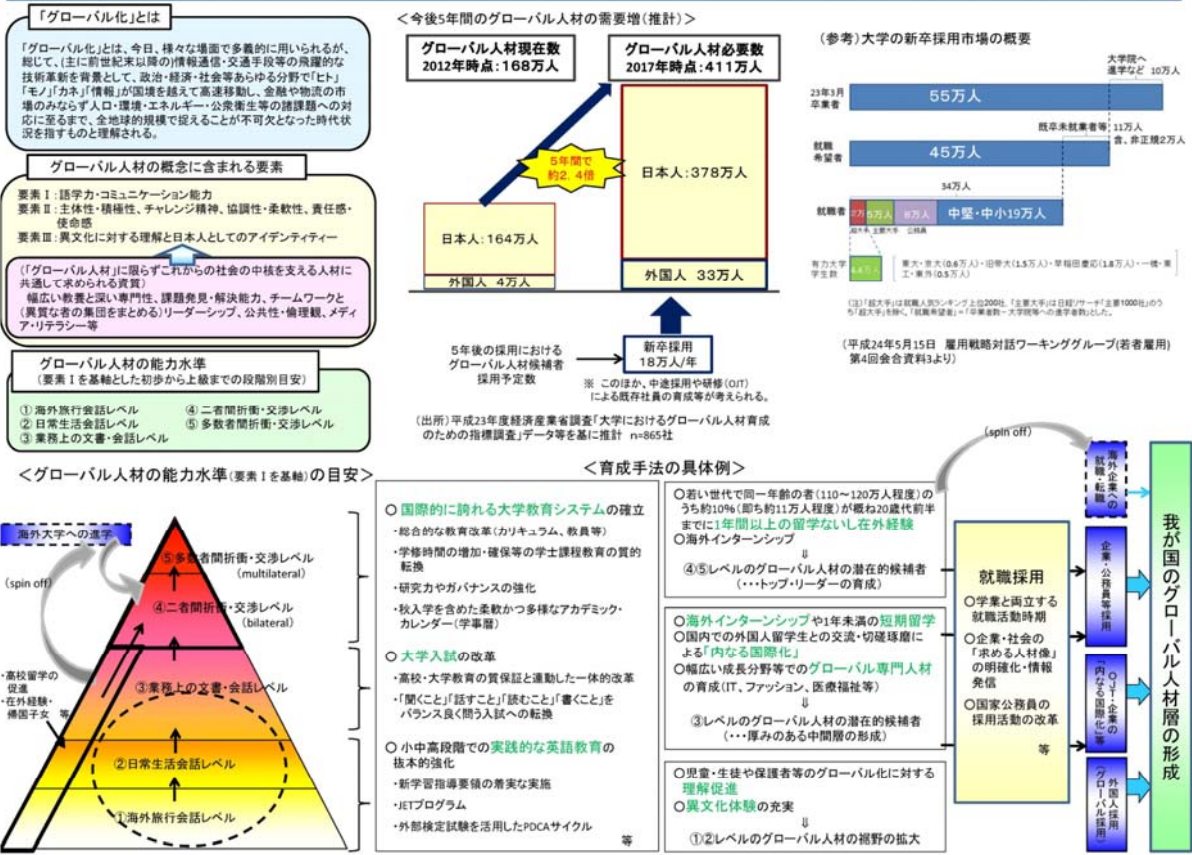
「グローバル化」とは

「グローバル化」とは、今日、様々な場面で多義的に用いられるが、総じて、(主に前世紀末以降の)情報通信・交通手段等の飛躍的な技術革新を背景として、政治・経済・社会等あらゆる分野で「ヒト」「モノ」「カネ」「情報」が国境を越えて高速移動し、金融や物流の市場のみならず人口・環境・エネルギー・公衆衛生等の諸課題への対応に至るまで、全地球的規模で捉えることが不可欠となった時代状況を指すものと理解される。

グローバル人材の概念に含まれる要素

要素Ⅰ:語学力・コミュニケーション能力
要素Ⅱ:主体性・積極性、チャレンジ精神、協調性・柔軟性、責任感・使命感
要素Ⅲ:異文化に対する理解と日本人としてのアイデンティティー

(「グローバル人材」に限らずこれからの社会の中核を支える人材に共通して求められる資質)
幅広い教養と深い専門性、課題発見・解決能力、チームワークと(異質な者の集団をまとめる)リーダーシップ、公共性・倫理観、メディア・リテラシー等

グローバル人材の能力水準
(要素Ⅰを基軸とした初歩から上級までの段階別目安)

① 海外旅行会話レベル
② 日常生活会話レベル
③ 業務上の文書・会話レベル
④ 二者間折衝・交渉レベル
⑤ 多数者間折衝・交渉レベル

<今後5年間のグローバル人材の需要増(推計)>

グローバル人材現在数
2012年時点:168万人

グローバル人材必要数
2017年時点:411万人

5年間で約2.4倍

日本人:164万人
外国人 4万人

日本人:378万人
外国人 33万人

5年後の採用における
グローバル人材候補者
採用予定数

新卒採用
18万人/年

※ このほか、中途採用や研修(OJT)による既存社員の育成等が考えられる。

(出所)平成23年度経済産業省調査「大学におけるグローバル人材育成のための指標調査」データ等を基に推計 n=865社

(参考)大学の新卒採用市場の概要

23年3月卒業者 55万人
大学院へ進学など 10万人
就職希望者 45万人
既卒未就業者等 11万人 含、非正規2万人
34万人
就職者 7万 5万人 8万人 中堅・中小19万人
超大手 主要大手 公務員
有力大学学生数 4.4万人
東大・京大(0.6万人)・旧帝大(1.5万人)・早稲田慶応(1.8万人)・一橋・東工・東外(0.5万人)
(注)「超大手」は就職人気ランキング上位200社、「主要大手」は日経リサーチ「主要1000社」のうち「超大手」を除く。「就職希望者」=「卒業者数ー大学院等への進学者数」とした。

(平成24年5月15日 雇用戦略対話ワーキンググループ(若者雇用)第4回会合資料3より)

<グローバル人材の能力水準(要素Ⅰを基軸)の目安>

海外大学への進学
(spin off)
⑤多数者間折衝・交渉レベル (multilateral)
④二者間折衝・交渉レベル (bilateral)
③業務上の文書・会話レベル
②日常生活会話レベル
①海外旅行会話レベル
・高校留学の促進
・在外経験・帰国子女 等

<育成手法の具体例>

○ 国際的に誇れる大学教育システムの確立
・総合的な教育改革(カリキュラム、教員等)
・学修時間の増加・確保等の学士課程教育の質的転換
・研究力やガバナンスの強化
・秋入学を含めた柔軟かつ多様なアカデミック・カレンダー(学事暦)

○ 大学入試の改革
・高校・大学教育の質保証と連動した一体的改革
・「聞くこと」「話すこと」「読むこと」「書くこと」をバランス良く問う入試への転換

○ 小中高段階での実践的な英語教育の抜本的強化
・新学習指導要領の着実な実施
・JETプログラム
・外部検定試験を活用したPDCAサイクル
等

○若い世代で同一年齢の者(110~120万人程度)のうち約10%(即ち約11万人程度)が概ね20歳代前半までに1年間以上の留学ないし在外経験
○海外インターンシップ
⇓
④⑤レベルのグローバル人材の潜在的候補者
(・・・トップ・リーダーの育成)

○海外インターンシップや1年未満の短期留学
○国内での外国人留学生との交流・切磋琢磨による「内なる国際化」
○幅広い成長分野等でのグローバル専門人材の育成(IT、ファッション、医療福祉等)
⇓
③レベルのグローバル人材の潜在的候補者
(・・・厚みのある中間層の形成)

○児童・生徒や保護者等のグローバル化に対する理解促進
○異文化体験の充実
⇓
①②レベルのグローバル人材の裾野の拡大

(spin off)

就職採用
○学業と両立する就職活動時期
○企業・社会の「求める人材像」の明確化・情報発信
○国家公務員の採用活動の改革
等

海外企業への就職・転職
企業・公務員等採用
OJT・企業の「内なる国際化」等
外国人採用(グローバル採用)

我が国のグローバル人材層の形成